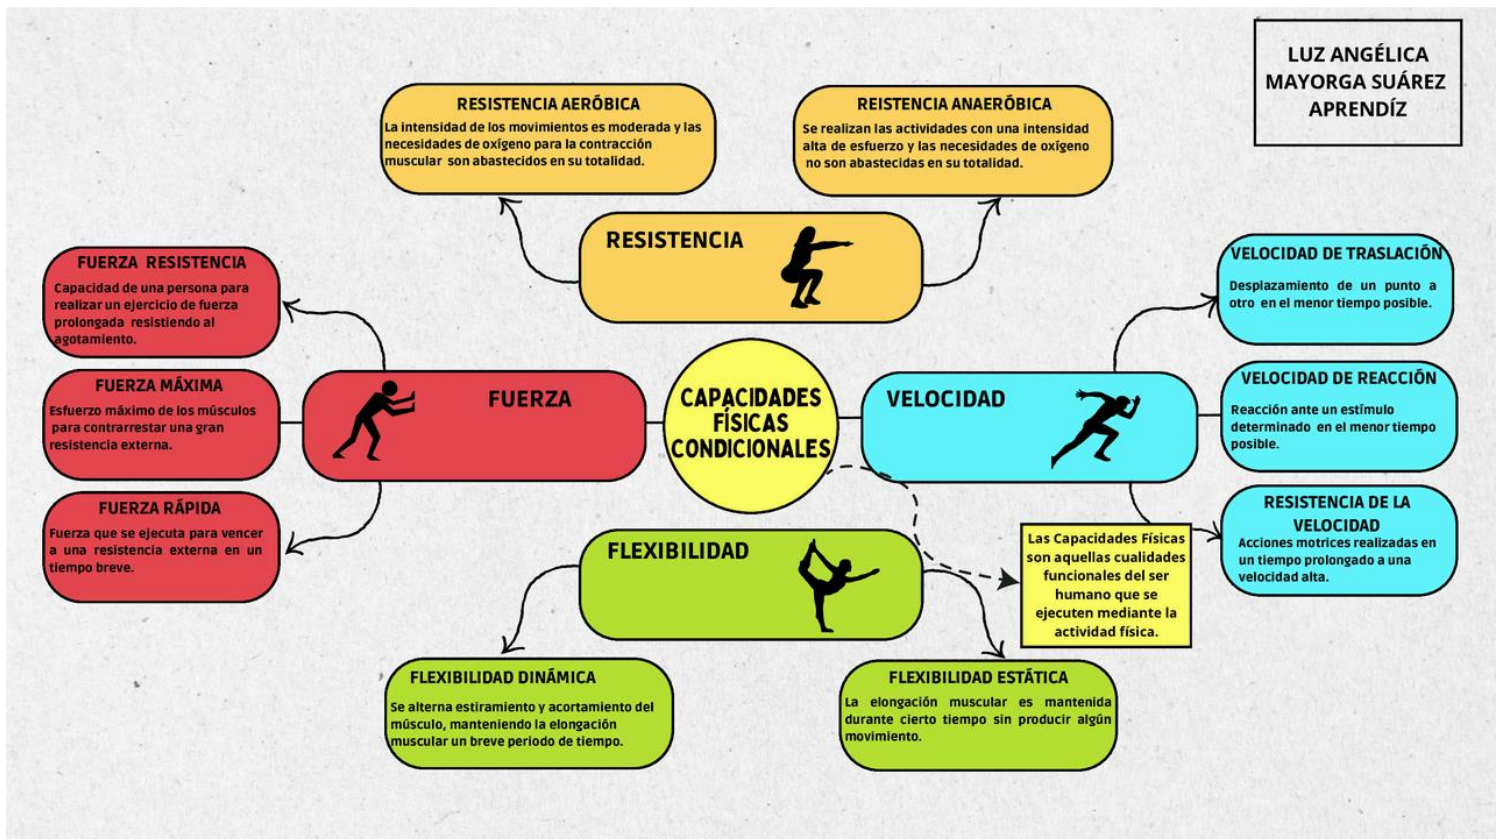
LUZ ANGÉLICA MAYORGA SUÁREZ APRENDÍZ

RESISTENCIA AERÓBICA
La intensidad de los movimientos es moderada y las necesidades de oxígeno para la contracción muscular son abastecidos en su totalidad.

REISTENCIA ANAERÓBICA
Se realizan las actividades con una intensidad alta de esfuerzo y las necesidades de oxígeno no son abastecidas en su totalidad.

RESISTENCIA

FUERZA RESISTENCIA
Capacidad de una persona para realizar un ejercicio de fuerza prolongada resistiendo al agotamiento.

FUERZA MÁXIMA
Esfuerzo máximo de los músculos para contrarrestar una gran resistencia externa.

FUERZA RÁPIDA
Fuerza que se ejecuta para vencer a una resistencia externa en un tiempo breve.

FUERZA

CAPACIDADES FÍSICAS CONDICIONALES

VELOCIDAD

VELOCIDAD DE TRASLACIÓN
Desplazamiento de un punto a otro en el menor tiempo posible.

VELOCIDAD DE REACCIÓN
Reacción ante un estímulo determinado en el menor tiempo posible.

RESISTENCIA DE LA VELOCIDAD
Acciones motrices realizadas en un tiempo prolongado a una velocidad alta.

FLEXIBILIDAD

Las Capacidades Físicas son aquellas cualidades funcionales del ser humano que se ejecuten mediante la actividad física.

FLEXIBILIDAD DINÁMICA
Se alterna estiramiento y acortamiento del músculo, manteniendo la elongación muscular un breve periodo de tiempo.

FLEXIBILIDAD ESTÁTICA
La elongación muscular es mantenida durante cierto tiempo sin producir algún movimiento.